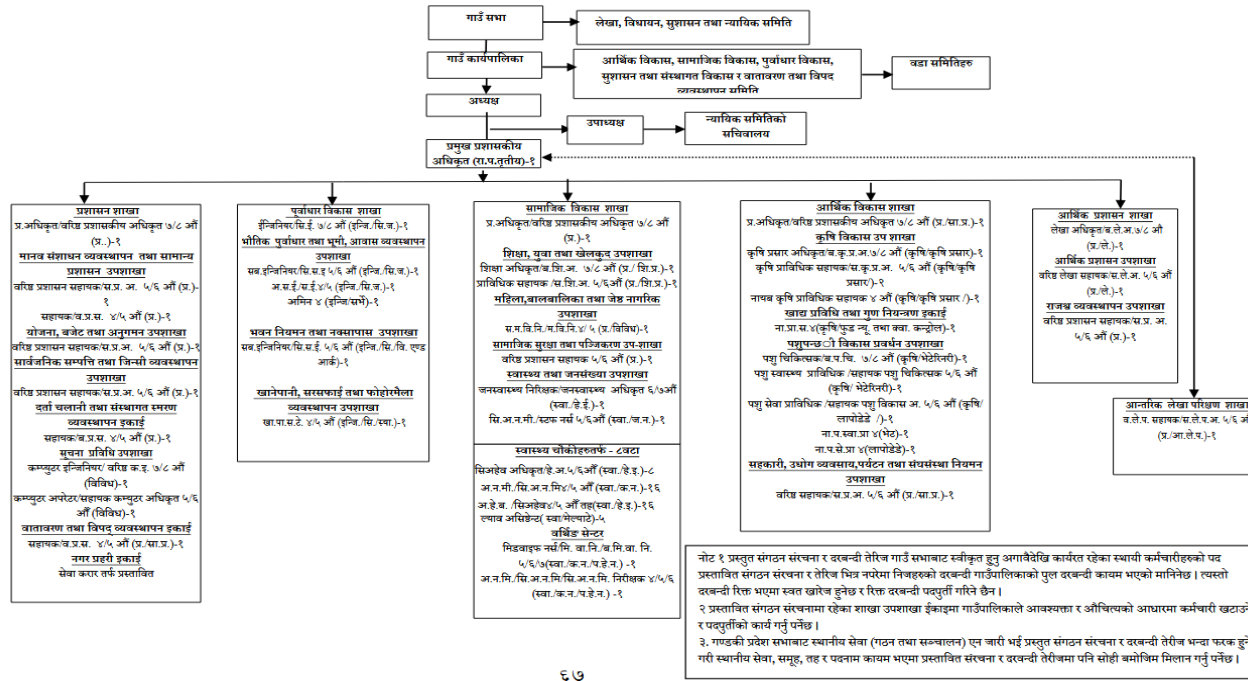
गाउँ सभा

लेखा, विधायन, सुशासन तथा न्यायिक समिति

गाउँ कार्यपालिका

आर्थिक विकास, सामाजिक विकास, पुर्वाधार विकास, सुशासन तथा संस्थागत विकास र वातावरण तथा विपद व्यवस्थापन समिति

वडा समितिहरु

अध्यक्ष

उपाध्यक्ष

न्यायिक समितिको सचिवालय

प्रमुख प्रशासकीय अधिकृत (रा.प.तृतीय)-१

प्रशासन शाखा
प्र.अधिकृत/वरिष्ठ प्रशासकीय अधिकृत ७/८ औं (प्र..)-१
मानव संशाधन व्यवस्थापन तथा सामान्य प्रशासन उपशाखा
वरिष्ठ प्रशासन सहायक/स.प्र.अ. ५/६ औं (प्र.)-१
सहायक/व.प्र.स. ४/५ औं (प्र.)-१
योजना, बजेट तथा अनुगमन उपशाखा
वरिष्ठ प्रशासन सहायक/स.प्र.अ. ५/६ औं (प्र.)-१
सार्वजनिक सम्पत्ति तथा जिन्सी व्यवस्थापन उपशाखा
वरिष्ठ प्रशासन सहायक/स.प्र.अ. ५/६ औं (प्र.)-१
दर्ता चलानी तथा संस्थागत स्मरण व्यवस्थापन इकाई
सहायक/व.प्र.स. ४/५ औं (प्र.)-१
सुचना प्रविधि उपशाखा
कम्प्युटर इन्जिनियर/ वरिष्ठ क.इ. ७/८ औं (विविध)-१
कम्प्युटर अपरेटर/सहायक कम्प्युटर अधिकृत ५/६ औं (विविध)-१
वातावरण तथा विपद् व्यवस्थापन इकाई
सहायक/व.प्र.स. ४/५ औं (प्र./सा.प्र.)-१
नगर प्रहरी इकाई
सेवा करार तर्फ प्रस्तावित

पुर्वाधार विकास शाखा
ईन्जिनियर/सि.ई. ७/८ औं (इन्जि./सि.ज.)-१
भौतिक पुर्वाधार तथा भूमी, आवास व्यवस्थापन उपशाखा
सब.इन्जिनियर/सि.स.इ ५/६ औं (इन्जि./सि.ज.)-१
अ.स.ई./व.ई.४/५ (इन्जि./सि.ज.)-१
अमिन ४ (इन्जि/सर्भे)-१
भवन नियमन तथा नक्सापास उपशाखा
सब.इन्जिनियर/सि.स.ई. ५/६ औं (इन्जि./सि./वि. एण्ड आर्क)-१
खानेपानी, सरसफाई तथा फोहोरमैला व्यवस्थापन उपशाखा
खा.पा.स.टे. ४/५ औं (इन्जि./सि./स्या.)-१

सामाजिक विकास शाखा
प्र.अधिकृत/वरिष्ठ प्रशासकीय अधिकृत ७/८ औं (प्र.)-१
शिक्षा, युवा तथा खेलकुद उपशाखा
शिक्षा अधिकृत/व.शि.अ. ७/८ औं (प्र./ शि.प्र.)-१
प्राविधिक सहायक/स.शि.अ. ५/६औं (प्र./शि.प्र.)-१
महिला,बालबालिका तथा जेष्ठ नागरिक उपशाखा
स.म.वि.नि./म.वि.नि.४/ ५ (प्र./विविध)-१
सामाजिक सुरक्षा तथा पञ्जिकरण उप-शाखा
वरिष्ठ प्रशासन सहायक ५/६ औं (प्र.)-१
स्वास्थ्य तथा जनसंख्या उपशाखा
जनस्वास्थ्य निरिक्षक/जनस्वास्थ्य अधिकृत ६/७औं (स्वा./हे.ई.)-१
सि.अ.न.मी./स्टाफ नर्स ५/६औं (स्वा./ज.न.)-१

स्वास्थ्य चौकीहरुतर्फ - ८वटा
सिअहेव अधिकृत/हे.अ.५/६औं (स्वा./हे.इ.)-८
अ.न.मी./सि.अ.न.मि४/५ औं (स्वा./क.न.)-१६
अ.हे.व. /सिअहेव४/५ औं तह(स्वा./हे.इ.)-१६
ल्याब असिष्टेन्ट( स्वा/मेल्याठे)-५
वर्थिङ सेन्टर
मिडवाइफ नर्स/मि. वा.नि./व.मि.वा. नि. ५/६/७(स्वा./क.न./प.हे.न.) -१
अ.न.मि./सि.अ.न.मि/सि.अ.न.मि. निरीक्षक ४/५/६ (स्वा./क.न./प.हे.न.) -१

आर्थिक विकास शाखा
प्र.अधिकृत/वरिष्ठ प्रशासकीय अधिकृत ७/८ औं (प्र./सा.प्र.)-१
कृषि विकास उप शाखा
कृषि प्रसार अधिकृत/व.कृ.प्र.अ.७/८ औं (कृषि/कृषि प्रसार)-१
कृषि प्राविधिक सहायक/स.कृ.प्र.अ. ५/६ औं (कृषि/कृषि प्रसार)-२
नायब कृषि प्राविधिक सहायक ४ औं (कृषि/कृषि प्रसार /)-१
खाद्य प्रविधि तथा गुण नियन्त्रण इकाई
ना.प्रा.स.४(कृषि/फुड न्यू. तथा क्वा. कन्ट्रोल)-१
पशुपन्छी विकास प्रवर्धन उपशाखा
पशु चिकित्सक/व.प.चि. ७/८ औं (कृषि/भेटेरिनरी)-१
पशु स्वास्थ्य प्राविधिक /सहायक पशु चिकित्सक ५/६ औं (कृषि/ भेटेरिनरी)-१
पशु सेवा प्राविधिक /सहायक पशु विकास अ. ५/६ औं (कृषि/ लाइभेस्टक)-१
ना.प.स्वा.प्रा ४(भेट)-१
ना.प.से.प्रा ४(लाइभेस्टक)-१
सहकारी, उद्योग व्यवसाय,पर्यटन तथा संघसंस्था नियमन उपशाखा
वरिष्ठ सहायक/स.प्र.अ. ५/६ औं (प्र./सा.प्र.)-१

आर्थिक प्रशासन शाखा
लेखा अधिकृत/व.ले.अ.७/८ औं (प्र./ले.)-१
आर्थिक प्रशासन उपशाखा
वरिष्ठ लेखा सहायक/स.ले.अ. ५/६ औं (प्र./ले.)-१
राजश्व व्यवस्थापन उपशाखा
वरिष्ठ प्रशासन सहायक/स.प्र. अ. ५/६ औं (प्र.)-१

आन्तरिक लेखा परिक्षण शाखा
व.ले.प. सहायक/स.ले.प.अ. ५/६ औं (प्र./आ.ले.प.)-१

नोट १ प्रस्तुत संगठन संरचना र दरबन्दी तेरिज गाउँ सभाबाट स्वीकृत हुनु अगावैदेखि कार्यरत रहेका स्थायी कर्मचारीहरुको पद प्रस्तावित संगठन संरचना र तेरिज भित्र नपरेमा निजहरुको दरबन्दी गाउँपालिकाको पुल दरबन्दी कायम भएको मानिनेछ । त्यस्तो दरबन्दी रिक्त भएमा स्वत खारेज हुनेछ र रिक्त दरबन्दी पदपुर्ती गरिने छैन ।
२ प्रस्तावित संगठन संरचनामा रहेका शाखा उपशाखा ईकाइमा गाउँपालिकाले आवश्यक्ता र औचित्यको आधारमा कर्मचारी खटाउ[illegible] र पदपुर्तीको कार्य गर्नु पर्नेछ ।
३. गण्डकी प्रदेश सभाबाट स्थानीय सेवा (गठन तथा सञ्चालन) एन जारी भई प्रस्तुत संगठन संरचना र दरबन्दी तेरीज भन्दा फरक हुन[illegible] गरी स्थानीय सेवा, समूह, तह र पदनाम कायम भएमा प्रस्तावित संरचना र दरबन्दी तेरीजमा पनि सोही बमोजिम मिलान गर्नु पर्नेछ ।

६७